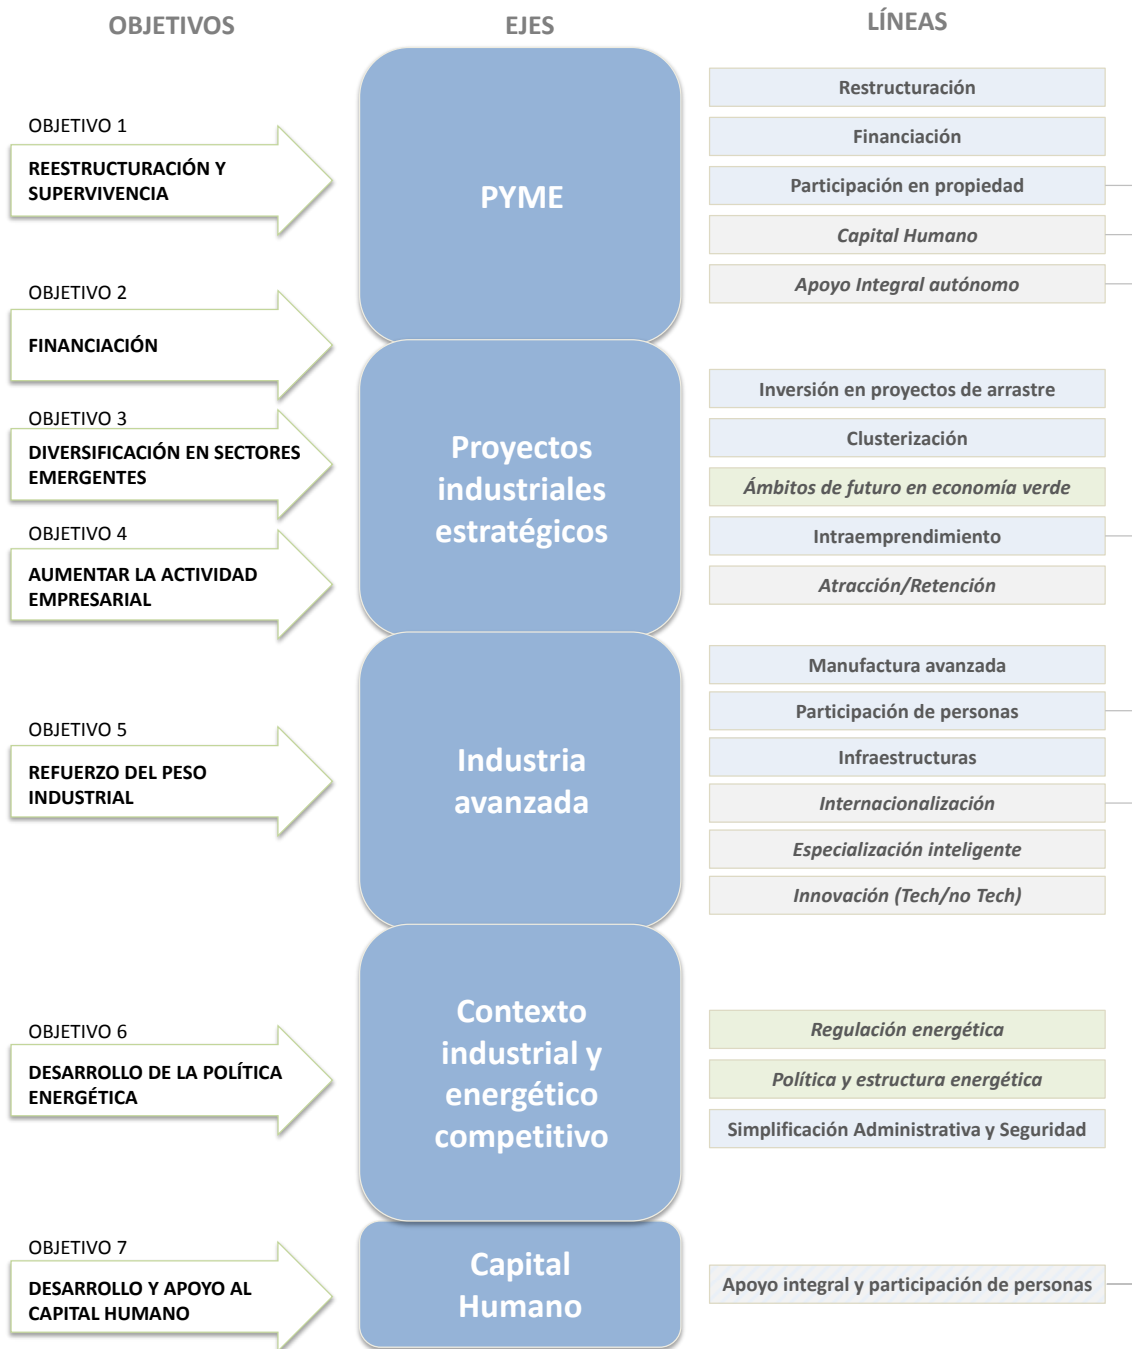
OBJETIVOS

EJES

LÍNEAS

OBJETIVO 1

REESTRUCTURACIÓN Y SUPERVIVENCIA

OBJETIVO 2

FINANCIACIÓN

OBJETIVO 3

DIVERSIFICACIÓN EN SECTORES EMERGENTES

OBJETIVO 4

AUMENTAR LA ACTIVIDAD EMPRESARIAL

OBJETIVO 5

REFUERZO DEL PESO INDUSTRIAL

OBJETIVO 6

DESARROLLO DE LA POLÍTICA ENERGÉTICA

OBJETIVO 7

DESARROLLO Y APOYO AL CAPITAL HUMANO

PYME

Proyectos industriales estratégicos

Industria avanzada

Contexto industrial y energético competitivo

Capital Humano

Restructuración

Financiación

Participación en propiedad

Capital Humano

Apoyo Integral autónomo

Inversión en proyectos de arrastre

Clusterización

Ámbitos de futuro en economía verde

Intraemprendimiento

Atracción/Retención

Manufactura avanzada

Participación de personas

Infraestructuras

Internacionalización

Especialización inteligente

Innovación (Tech/no Tech)

Regulación energética

Política y estructura energética

Simplificación Administrativa y Seguridad

Apoyo integral y participación de personas